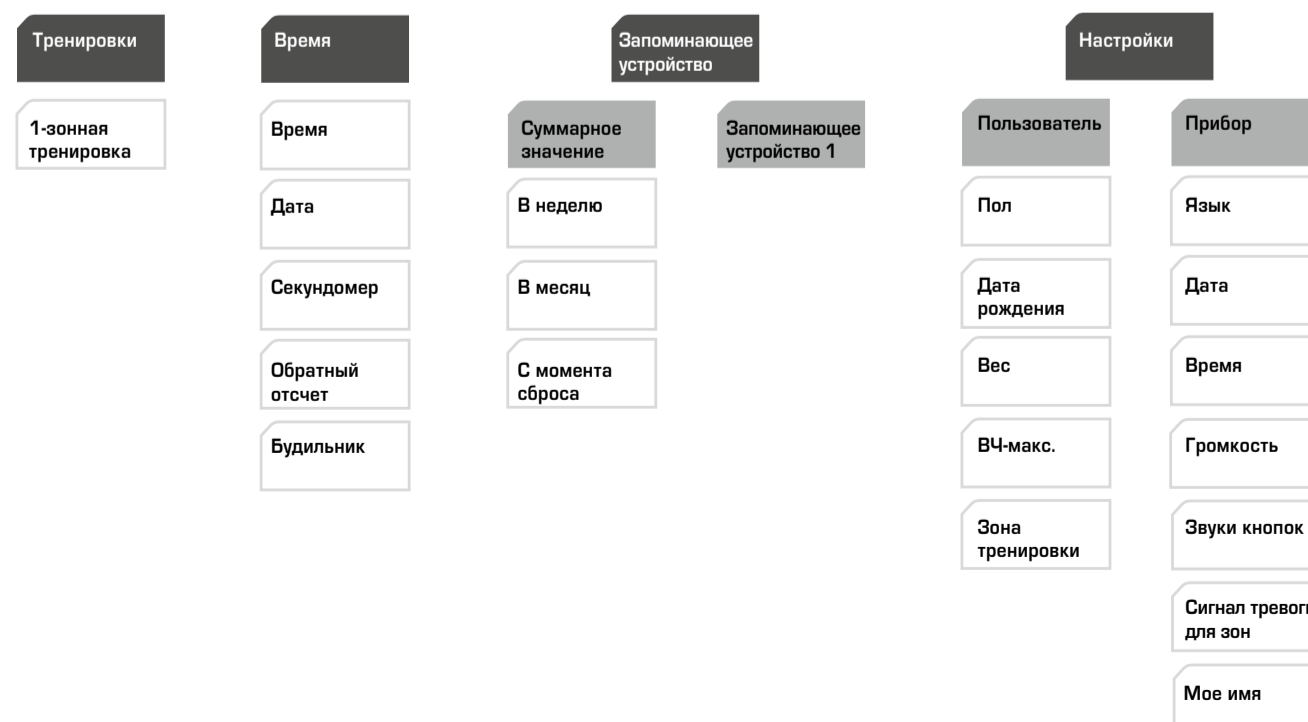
Тренировки

1-зонная тренировка

Время

Время

Дата

Секундомер

Обратный отсчет

Будильник

Запоминающее устройство

Суммарное значение

В неделю

В месяц

С момента сброса

Запоминающее устройство 1

Настройки

Пользователь

Пол

Дата рождения

Вес

ВЧ-макс.

Зона тренировки

Прибор

Язык

Дата

Время

Громкость

Звуки кнопок

Сигнал тревоги для зон

Мое имя